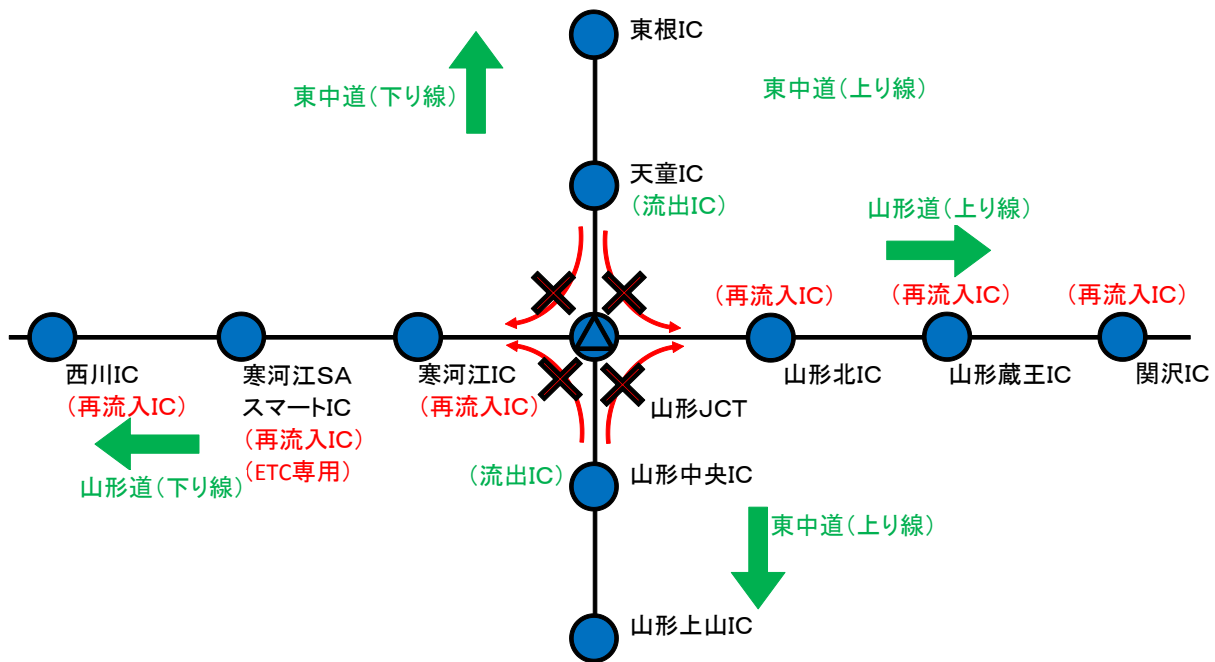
東根IC

東中道（下り線）

東中道（上り線）

天童IC
（流出IC）

山形道（上り線）

（再流入IC）
（再流入IC）
（再流入IC）

西川IC
（再流入IC）

寒河江SA
スマートIC
（再流入IC）
（ETC専用）

寒河江IC
（再流入IC）

山形北IC

山形蔵王IC

関沢IC

山形JCT

山形道（下り線）

（流出IC）

山形中央IC

東中道（上り線）

山形上山IC